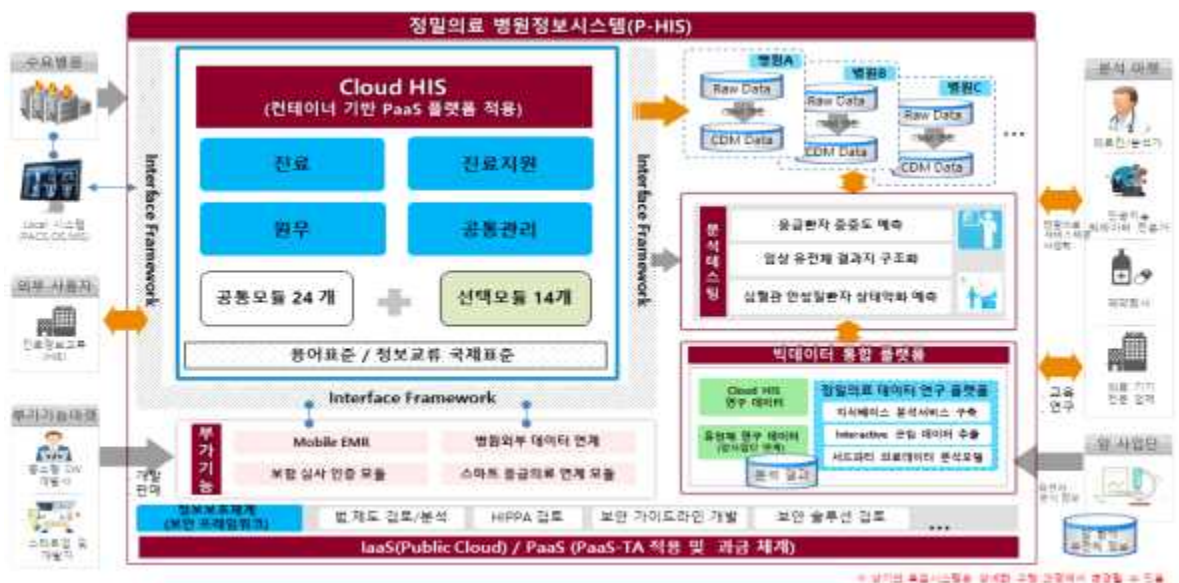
정밀의료 병원정보시스템(P-HIS)

수요병원

Local 시스템 (PACS,OCS 등)

외부 사용자

진료정보교류 (HIE)

부가기능개발

중소형 SW 개발사

스타트업 등 개발자

Interface Framework

Cloud HIS
(컨테이너 기반 PaaS 플랫폼 적용)

진료

진료지원

원무

공통관리

공통모듈 24 개

선택모듈 14개

용어표준 / 정보교류 국제표준

Interface Framework

Interface Framework

부가기능

Mobile EMR

병원외부 데이터 연계

보험 심사 인증 모듈

스마트 응급의료 연계 모듈

개발 판매

정보보호체계 (보안 프레임워크)

법 제도 검토/분석

HIPPA 검토

보안 가이드라인 개발

보안 솔루션 검토

...

IaaS(Public Cloud) / PaaS (PaaS-TA 적용 및 과금 체계)

병원A

Raw Data

CDM Data

병원B

Raw Data

CDM Data

병원C

Raw Data

CDM Data

...

분석테스팅

응급환자 중증도 예측

임상 유전체 결과지 구조화

심혈관 만성질환자 상태악화 예측

빅데이터 통합 플랫폼

Cloud HIS 연구 데이터

유전체 연구 데이터 (유전체 데이터 연계)

정밀의료 데이터 연구 플랫폼

지식베이스 분석서비스 구축

Interactive 코호트 데이터 추출

서드파티 의료데이터 분석모델

분석 결과

분석 과제

의료진/분석가

인공지능 소프트웨어 전문가

제약회사

의료 기기 전문 업체

정밀의료 서비스 제공 사업화

공동 연구

암 사업단

유전체 분석 정보

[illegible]

※ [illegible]